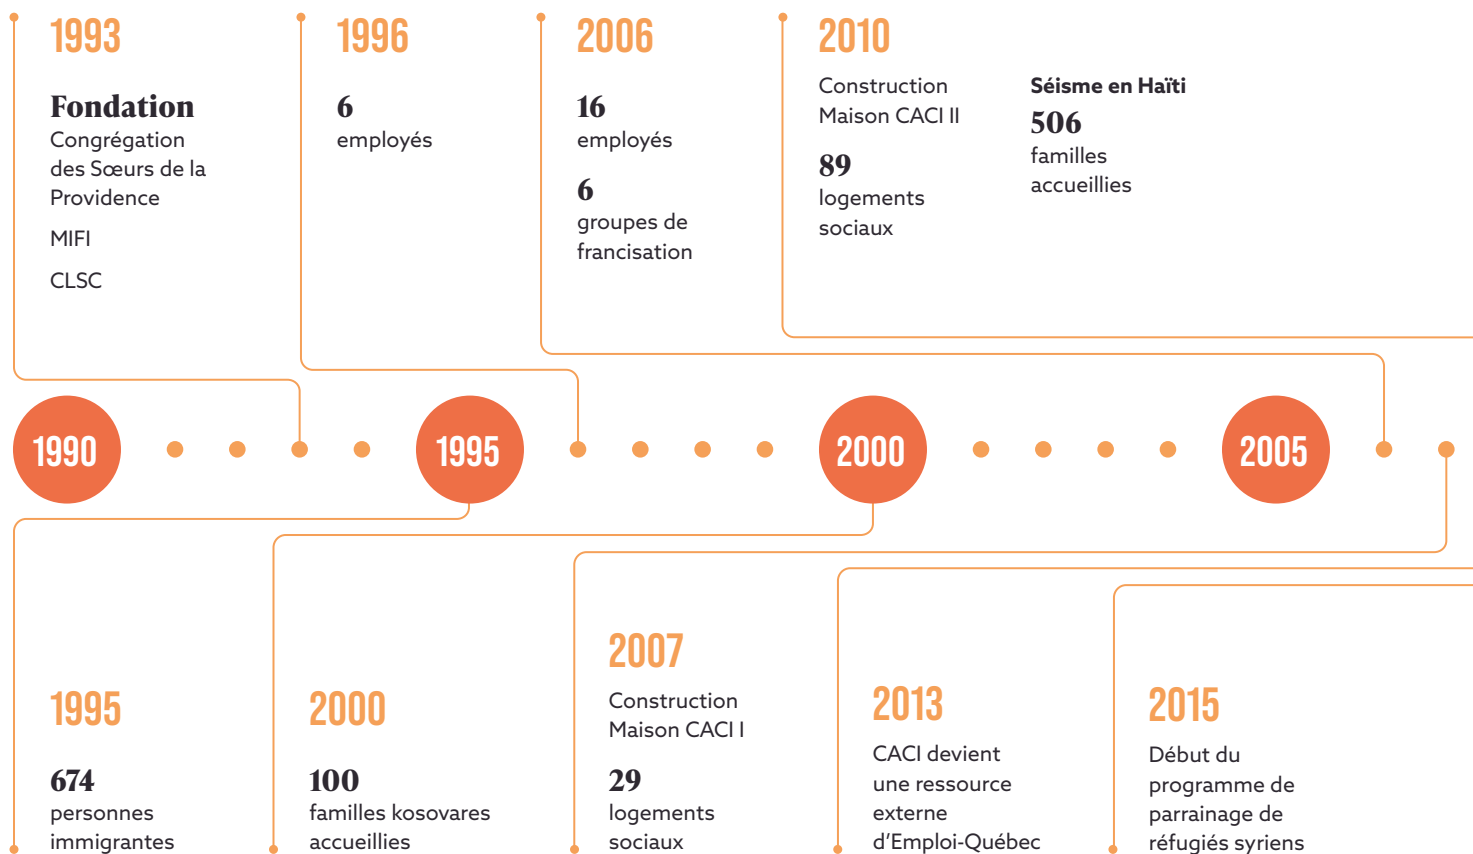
1993

Fondation
Congrégation des Sœurs de la Providence

MIFI

CLSC

1996

6
employés

2006

16
employés

6
groupes de francisation

2010

Construction Maison CACI II

89
logements sociaux

Séisme en Haïti
506
familles accueillies

1990

1995

2000

2005

1995

674
personnes immigrantes

2000

100
familles kosovares accueillies

2007

Construction Maison CACI I

29
logements sociaux

2013

CACI devient une ressource externe d'Emploi-Québec

2015

Début du programme de parrainage de réfugiés syriens